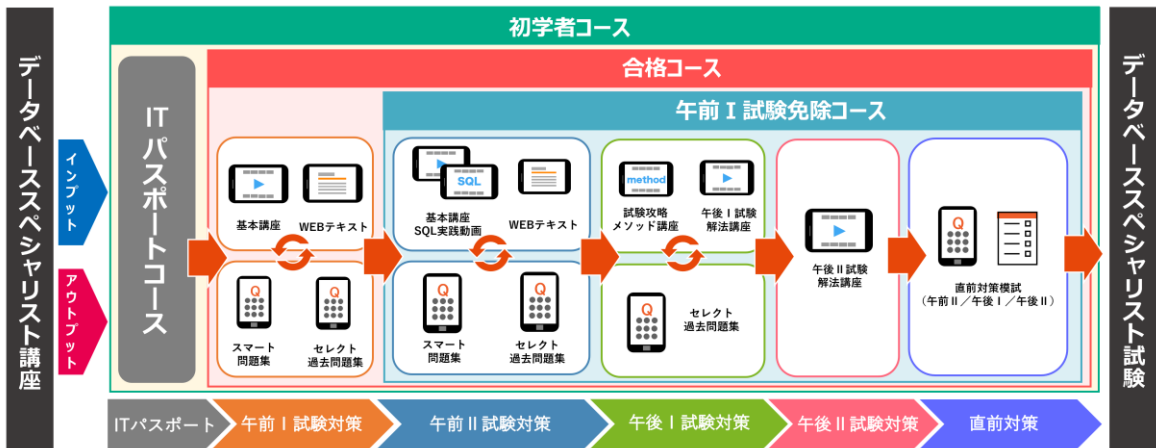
データベーススペシャリスト講座

初学者コース

合格コース

午前Ⅰ試験免除コース

インプット

アウトプット

ITパスポートコース

基本講座

WEBテキスト

スマート問題集

セレクト過去問題集

SQL

基本講座 SQL実践動画

WEBテキスト

スマート問題集

セレクト過去問題集

method

試験攻略メソッド講座

午後Ⅰ試験解法講座

セレクト過去問題集

午後Ⅱ試験解法講座

Q

直前対策模試（午前Ⅱ／午後Ⅰ／午後Ⅱ）

データベーススペシャリスト試験

ITパスポート

午前Ⅰ試験対策

午前Ⅱ試験対策

午後Ⅰ試験対策

午後Ⅱ試験対策

直前対策